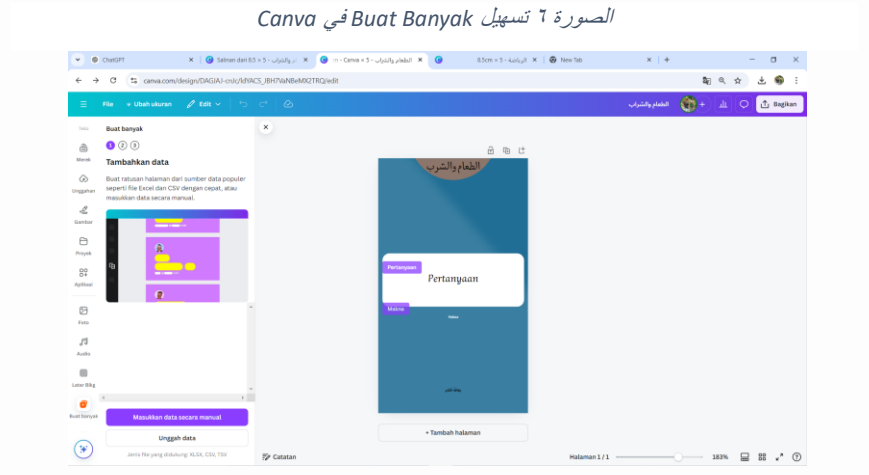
الصورة ٦ تسهيل Buat Banyak في Canva

ChatGPT | Salinan dari 8.5 × 5 - الطعام والشراب | الطعام والشراب - Canva × 5 | 8.5cm × 5 - الرياضية | New Tab

canva.com/design/DAGIAJ-cnJc/kfYACS_IBH7VaNBxMX2TRQ/edit

File | Ubah ukuran | Edit | الطعام والشراب | Bagikan

Desain | Buat banyak
Merek | 1 2 3
Unggahan | Tambahkan data
Gambar | Buat ratusan halaman dari sumber data populer seperti file Excel dan CSV dengan cepat, atau masukkan data secara manual.
Proyek
Aplikasi
Foto
Audio
Latar Blkg
Buat Banyak

Masukkan data secara manual
Unggah data
Jenis file yang didukung: XLSX, CSV, TSV

الطعام والشرب
Pertanyaan
Pertanyaan
Makna

+ Tambah halaman

Catatan | Halaman 1 / 1 | 183%